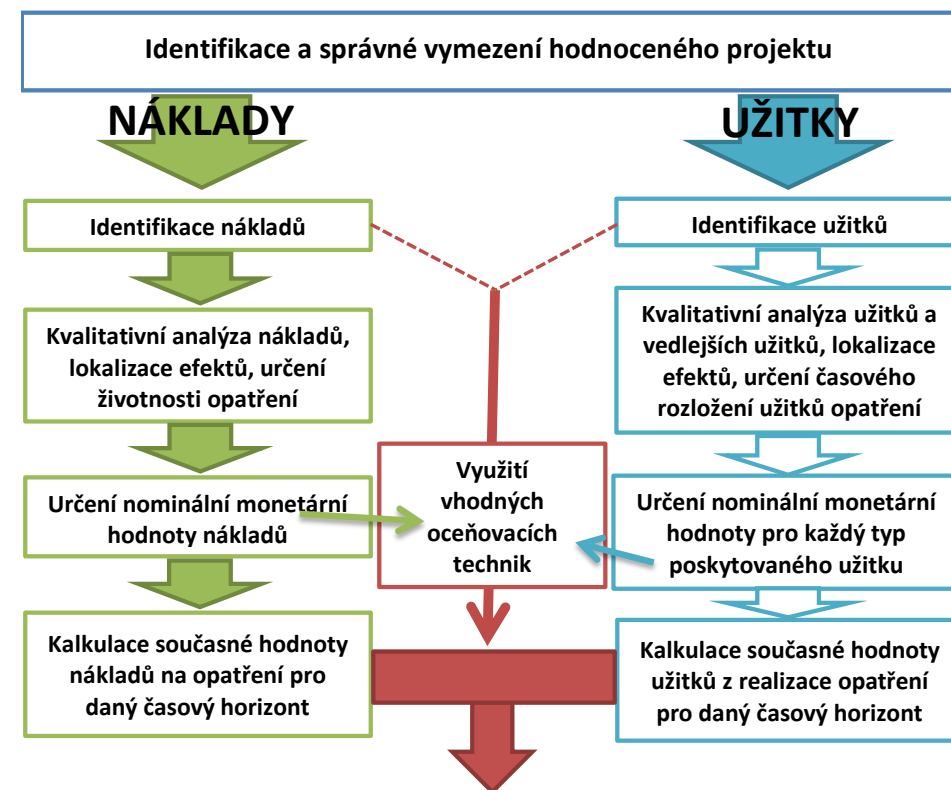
Identifikace a správné vymezení hodnoceného projektu

NÁKLADY

UŽITKY

Identifikace nákladů

Identifikace užitků

Kvalitativní analýza nákladů, lokalizace efektů, určení životnosti opatření

Kvalitativní analýza užitků a vedlejších užitků, lokalizace efektů, určení časového rozložení užitků opatření

Využití vhodných oceňovacích technik

Určení nominální monetární hodnoty nákladů

Určení nominální monetární hodnoty pro každý typ poskytovaného užitku

Kalkulace současné hodnoty nákladů na opatření pro daný časový horizont

Kalkulace současné hodnoty užitků z realizace opatření pro daný časový horizont